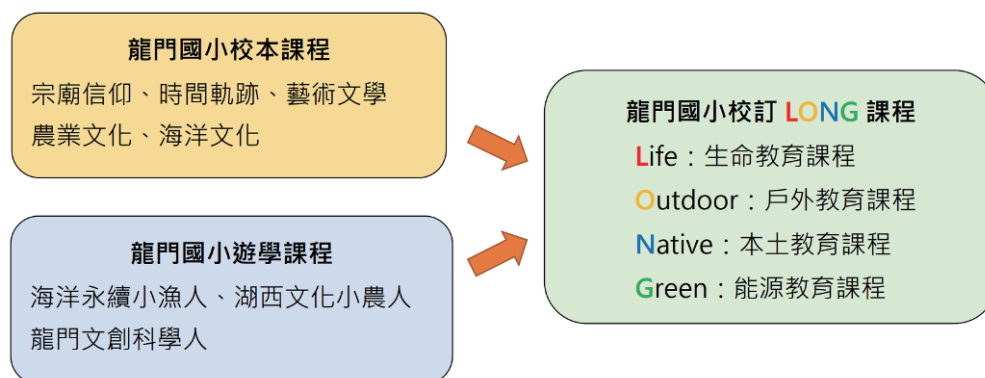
龍門國小校本課程

宗廟信仰、時間軌跡、藝術文學
農業文化、海洋文化

龍門國小遊學課程

海洋永續小漁人、湖西文化小農人
龍門文創科學人

龍門國小校訂 LONG 課程

Life：生命教育課程
Outdoor：戶外教育課程
Native：本土教育課程
Green：能源教育課程